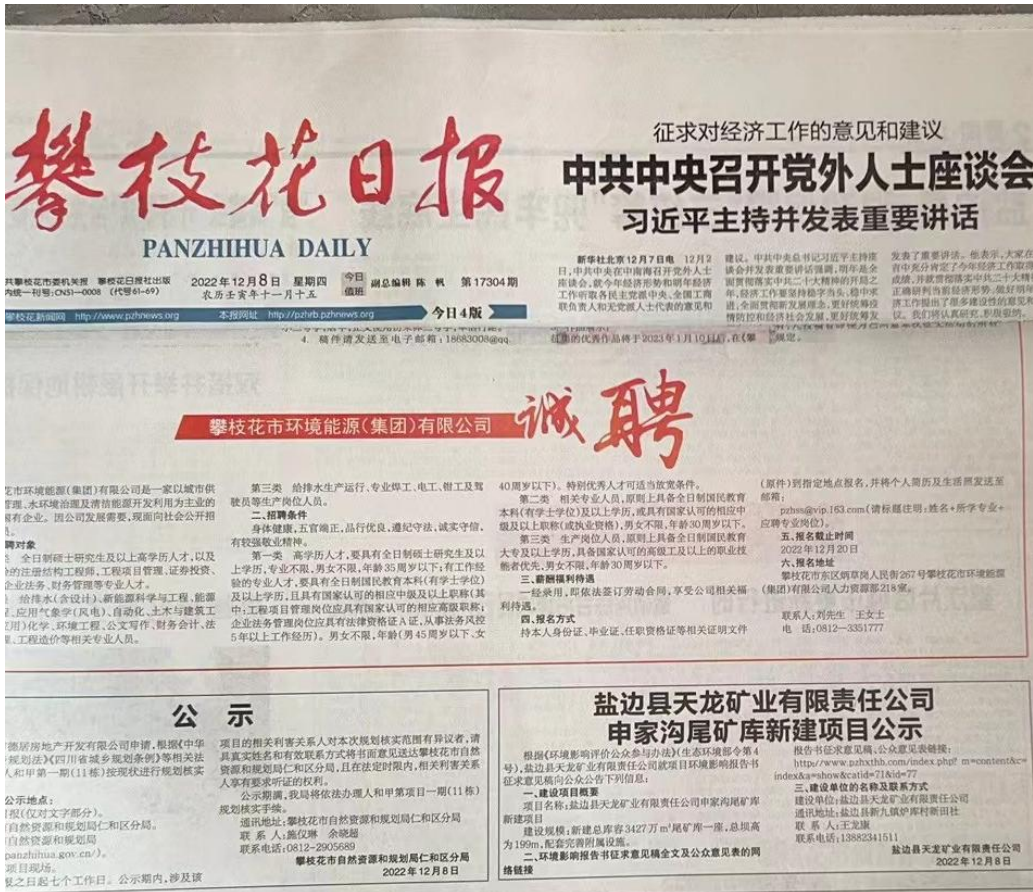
攀枝花日报

PANZHIHUA DAILY

共攀枝花市委机关报 攀枝花日报社出版
内统一刊号:CN51—0008 (代号61-69)

2022年12月8日 星期四
农历壬寅年十一月十五

今日值班 副总编辑 陈 帆 第17304期

攀枝花新闻网 http://www.pzhnews.org 本报网址 http://pzhrb.pzhnews.org 今日4版

征求对经济工作的意见和建议

中共中央召开党外人士座谈会

习近平主持并发表重要讲话

新华社北京12月7日电 12月2日,中共中央在中南海召开党外人士座谈会,就今年经济形势和明年经济工作听取各民主党派中央、全国工商联负责人和无党派人士代表的意见和建议。中共中央总书记习近平主持座谈会并发表重要讲话强调,明年是全面贯彻落实党的二十大精神的开局之年,经济工作要坚持稳字当头、稳中求进,全面贯彻新发展理念,更好统筹疫情防控和经济社会发展,更好统筹发展

发表了重要讲话。他表示,大家在会中充分肯定了今年经济工作取得成绩,并就贯彻落实中共二十大精神正确研判当前经济形势、做好明年经济工作提出了很多建设性的意见和建议。我们将认真研究、积极吸纳。

4. 稿件请发送至电子邮箱:18683008@qq

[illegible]的优秀作品将于2023年1月10日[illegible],在《攀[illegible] 规定。

攀枝花市环境能源(集团)有限公司 诚聘

花市环境能源(集团)有限公司是一家以城市供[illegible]管理、水环境治理及清洁能源开发利用为主业的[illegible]有企业。因公司发展需要,现面向社会公开招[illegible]
聘对象
全日制硕士研究生及以上高学历人才,以及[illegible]的注册结构工程师、工程项目管理、证券投资、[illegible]企业法务、财务管理等专业人才。
给排水(含设计)、新能源科学与工程、能源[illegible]、应用气象学(风电)、自动化、土木与建筑工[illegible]用)化学、环境工程、公文写作、财务会计、法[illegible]工程造价等相关专业人员。

第三类 给排水生产运行、专业焊工、电工、钳工及驾驶员等生产岗位人员。
二、招聘条件
身体健康,五官端正,品行优良,遵纪守法,诚实守信,有较强敬业精神。
第一类 高学历人才,要具有全日制硕士研究生及以上学历,专业不限,男女不限,年龄35周岁以下;有工作经验的专业人才,要具有全日制国民教育本科(有学士学位)及以上学历,且具有国家认可的相应中级及以上职称(其中:工程项目管理岗位应具有国家认可的相应高级职称;企业法务管理岗位应具有法律资格证A证,从事法务风控5年以上工作经历)。男女不限,年龄(男45周岁以下、女

40周岁以下)。特别优秀人才可适当放宽条件。
第二类 相关专业人员,原则上具备全日制国民教育本科(有学士学位)及以上学历,或具有国家认可的相应中级及以上职称(或执业资格),男女不限,年龄30周岁以下。
第三类 生产岗位人员,原则上具备全日制国民教育大专及以上学历,具备国家认可的高级工及以上的职业技能者优先,男女不限,年龄30周岁以下。
三、薪酬福利待遇
一经录用,即依法签订劳动合同,享受公司相关福利待遇。
四、报名方式
持本人身份证、毕业证、任职资格证等相关证明文件

(原件)到指定地点报名,并将个人简历及生活照发送至邮箱:
pzhss@vip.163.com(请标题注明:姓名+所学专业+应聘专业岗位)。
五、报名截止时间
2022年12月20日
六、报名地址
攀枝花市东区炳草岗人民街267号攀枝花市环境能源(集团)有限公司人力资源部218室。
联系人:刘先生 王女士
电 话:0812—3351777

公 示

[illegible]德居房地产开发有限公司申请,根据《中华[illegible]规划法》《四川省城乡规划条例》等相关法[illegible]人和甲第一期(11栋)按现状进行规划核实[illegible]
公示地点:
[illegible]图(仅对文字部分)。
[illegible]自然资源和规划局仁和区分局。
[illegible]自然资源和规划局
panzhihua.gov.cn/)。
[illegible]目现场。
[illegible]之日起七个工作日。公示期内,涉及该

项目的相关利害关系人对本次规划核实范围有异议者,请具真实姓名和有效联系方式将书面意见送达攀枝花市自然资源和规划局仁和区分局,且在法定时限内,相关利害关系人享有要求听证的权利。
公示期满,我局将依法办理人和甲第一期(11栋)规划核实手续。
通讯地址:攀枝花市自然资源和规划局仁和区分局
联 系 人:施仪琳 余晓超
联系电话:0812—2905869
攀枝花市自然资源和规划局仁和区分局
2022年12月8日

盐边县天龙矿业有限责任公司
申家沟尾矿库新建项目公示

根据《环境影响评价公众参与办法》(生态环境部令第4号),盐边县天龙矿业有限责任公司就项目环境影响报告书征求意见稿向公众公告下列信息:
一、建设项目概要
项目名称:盐边县天龙矿业有限责任公司申家沟尾矿库新建项目
建设规模:新建总库容3427万$m^3$尾矿库一座,总坝高为199m,配套完善附属设施。
二、环境影响报告书征求意见稿全文及公众意见表的网络链接

报告书征求意见稿、公众意见表链接:
http://www.pzhxthb.com/index.php?m=content&c=index&a=show&catid=71&id=77
三、建设单位的名称及联系方式
建设单位:盐边县天龙矿业有限责任公司
通讯地址:盐边县新九镇炉库村新田社
联 系 人:王宽廉
联系电话:13882341511
盐边县天龙矿业有限责任公司
2022年12月8日